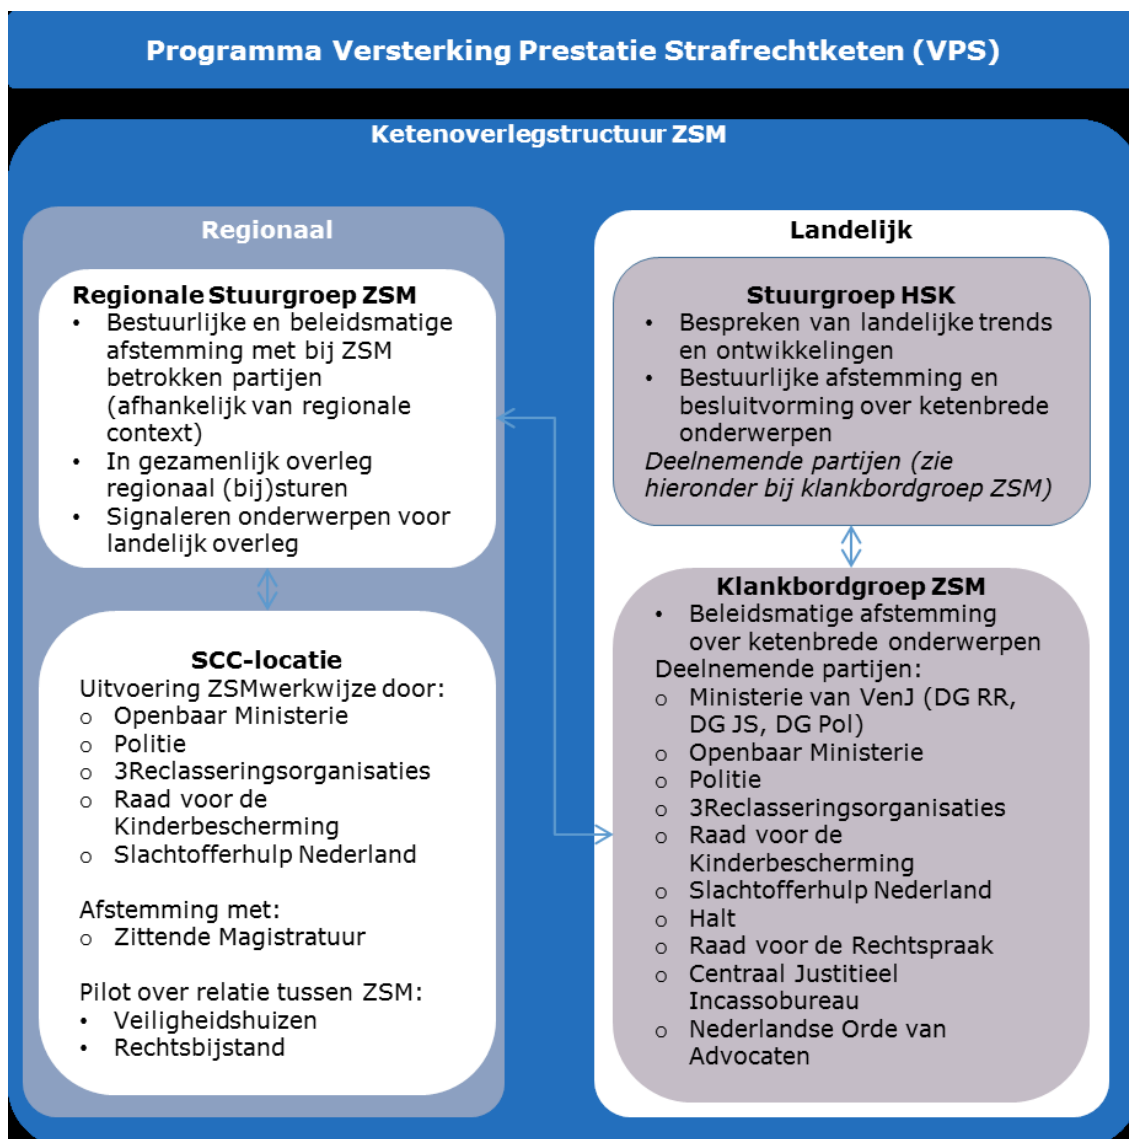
Programma Versterking Prestatie Strafrechtketen (VPS)

Ketenoverlegstructuur ZSM

Regionaal

Regionale Stuurgroep ZSM
- Bestuurlijke en beleidsmatige afstemming met bij ZSM betrokken partijen (afhankelijk van regionale context)
- In gezamenlijk overleg regionaal (bij)sturen
- Signaleren onderwerpen voor landelijk overleg

SCC-locatie
Uitvoering ZSMwerkwijze door:
o Openbaar Ministerie
o Politie
o 3Reclasseringsorganisaties
o Raad voor de Kinderbescherming
o Slachtofferhulp Nederland

Afstemming met:
o Zittende Magistratuur

Pilot over relatie tussen ZSM:
- Veiligheidshuizen
- Rechtsbijstand

Landelijk

Stuurgroep HSK
- Bespreken van landelijke trends en ontwikkelingen
- Bestuurlijke afstemming en besluitvorming over ketenbrede onderwerpen
Deelnemende partijen (zie hieronder bij klankbordgroep ZSM)

Klankbordgroep ZSM
- Beleidsmatige afstemming over ketenbrede onderwerpen
Deelnemende partijen:
o Ministerie van VenJ (DG RR, DG JS, DG Pol)
o Openbaar Ministerie
o Politie
o 3Reclasseringsorganisaties
o Raad voor de Kinderbescherming
o Slachtofferhulp Nederland
o Halt
o Raad voor de Rechtspraak
o Centraal Justitieel Incassobureau
o Nederlandse Orde van Advocaten